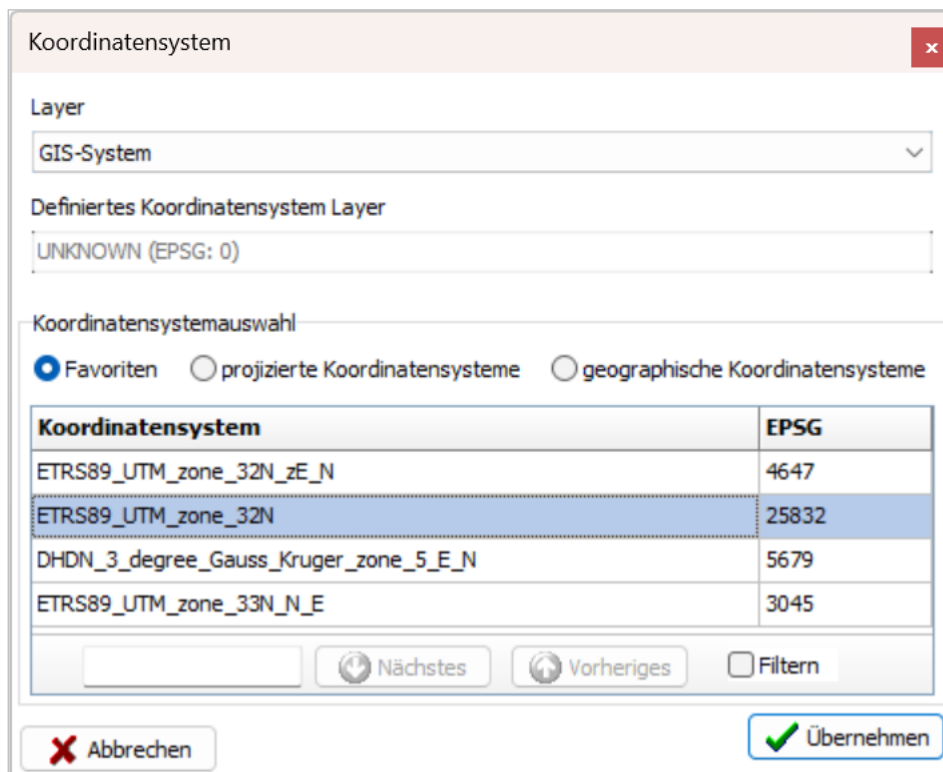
Koordinatensystem

×

Layer

GIS-System

Definiertes Koordinatensystem Layer

UNKNOWN (EPSG: 0)

Koordinatensystemauswahl

Favoriten   projizierte Koordinatensysteme   geographische Koordinatensysteme

| Koordinatensystem | EPSG |
|---|---|
| ETRS89_UTM_zone_32N_zE_N | 4647 |
| ETRS89_UTM_zone_32N | 25832 |
| DHDN_3_degree_Gauss_Kruger_zone_5_E_N | 5679 |
| ETRS89_UTM_zone_33N_N_E | 3045 |

Nächstes   Vorheriges   Filtern

Abbrechen   Übernehmen